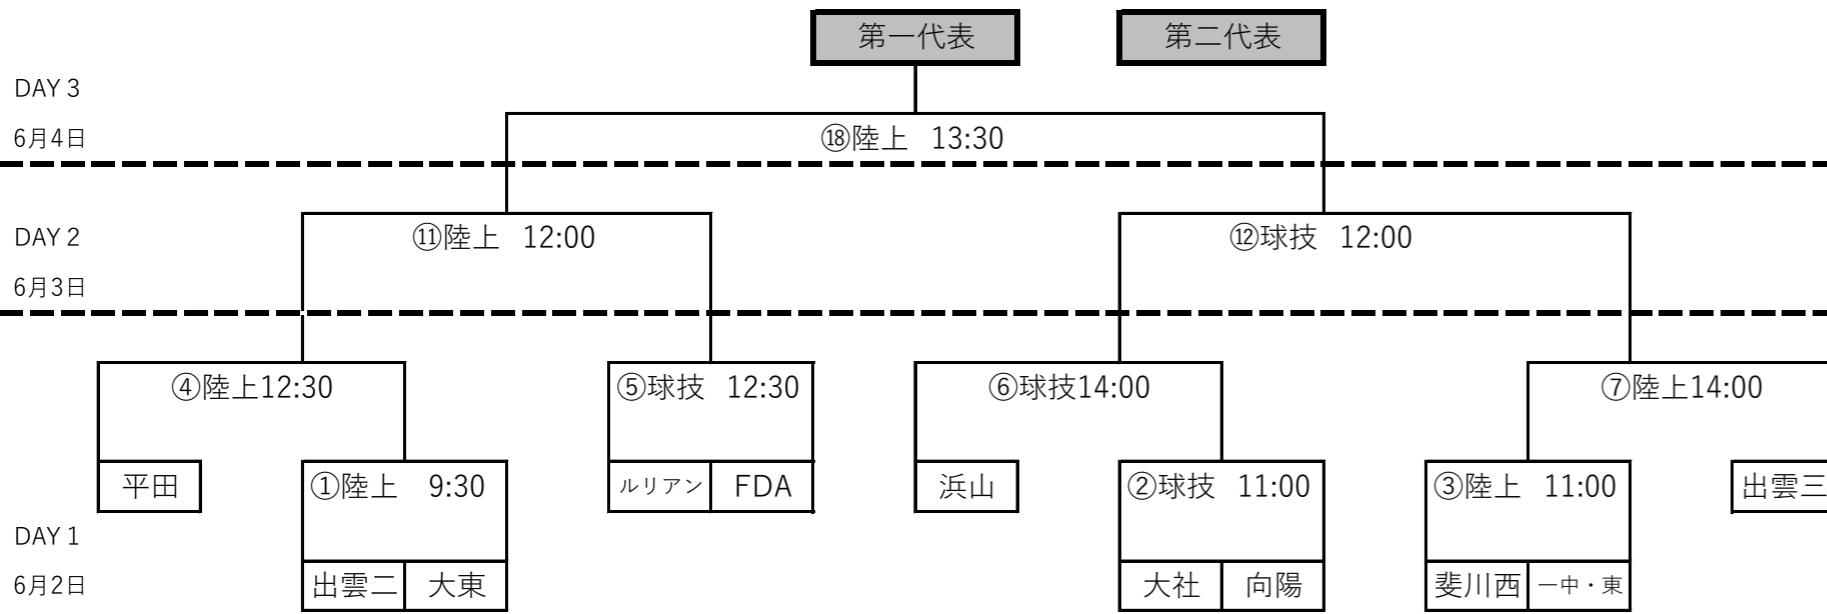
第一代表

第二代表

DAY 3

6月4日

⑱陸上 13:30

DAY 2

6月3日

⑪陸上 12:00

⑫球技 12:00

④陸上12:30

⑤球技 12:30

⑥球技14:00

⑦陸上14:00

平田

①陸上 9:30

ルリアン

FDA

浜山

②球技 11:00

③陸上 11:00

出雲三

DAY 1

6月2日

出雲二

大東

大社

向陽

斐川西

一中・東